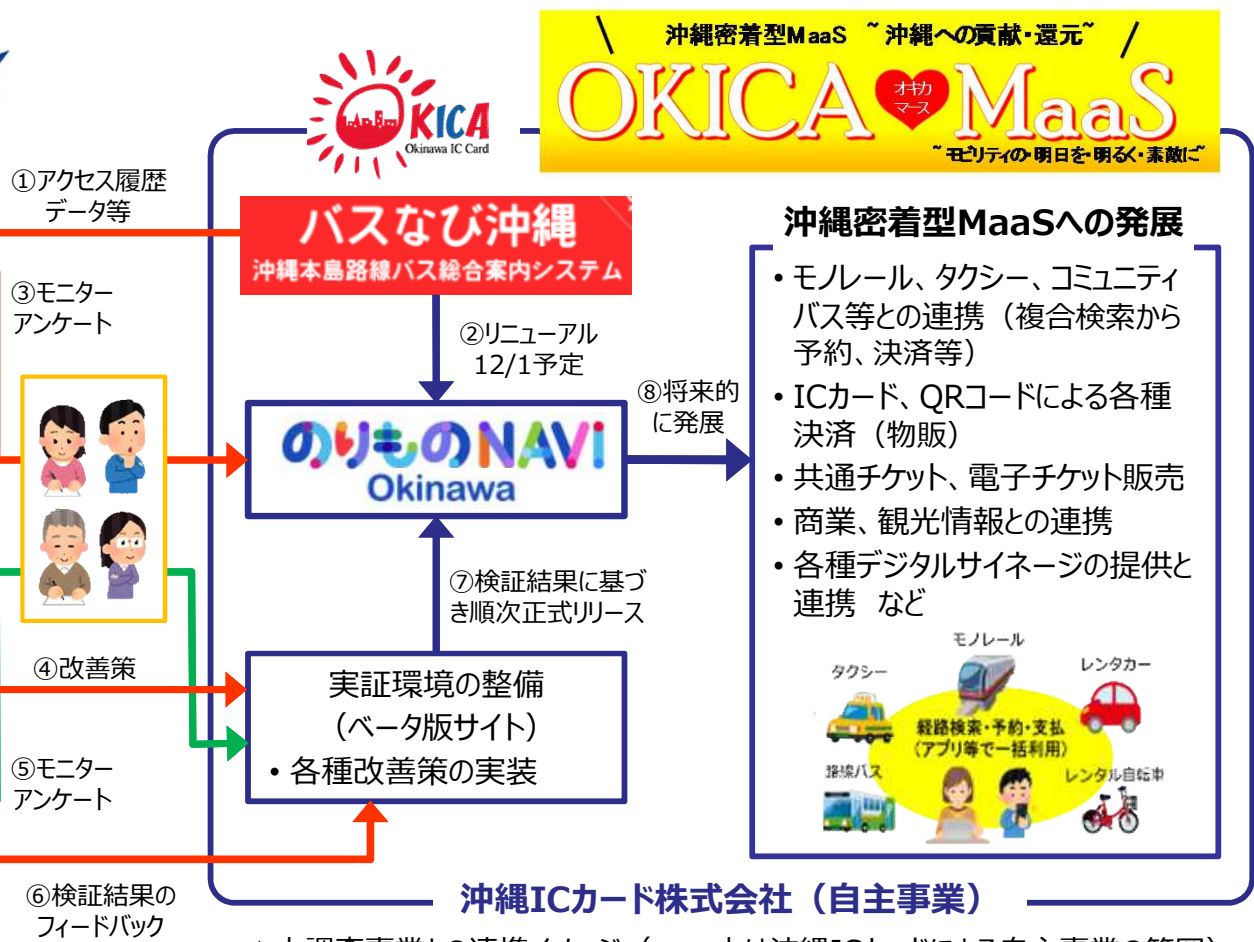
沖縄密着型MaaS ~沖縄への貢献・還元~
OKICA オキカ マース MaaS
~モビリティの明日を明るく・素敵に~

OKICA
Okinawa IC Card

①アクセス履歴データ等

③モニターアンケート

バスなび沖縄
沖縄本島路線バス総合案内システム

②リニューアル 12/1予定

のりものNAVI Okinawa

⑧将来的に発展

沖縄密着型MaaSへの発展

• モノレール、タクシー、コミュニティバス等との連携（複合検索から予約、決済等）
• ICカード、QRコードによる各種決済（物販）
• 共通チケット、電子チケット販売
• 商業、観光情報との連携
• 各種デジタルサイネージの提供と連携 など

⑦検証結果に基づき順次正式リリース

④改善策

実証環境の整備
（ベータ版サイト）
• 各種改善策の実装

⑤モニターアンケート

⑥検証結果のフィードバック

モノレール
タクシー
レンタカー
経路検索・予約・支払
（アプリ等で一括利用）
路線バス
レンタル自転車

沖縄ICカード株式会社（自主事業）

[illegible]